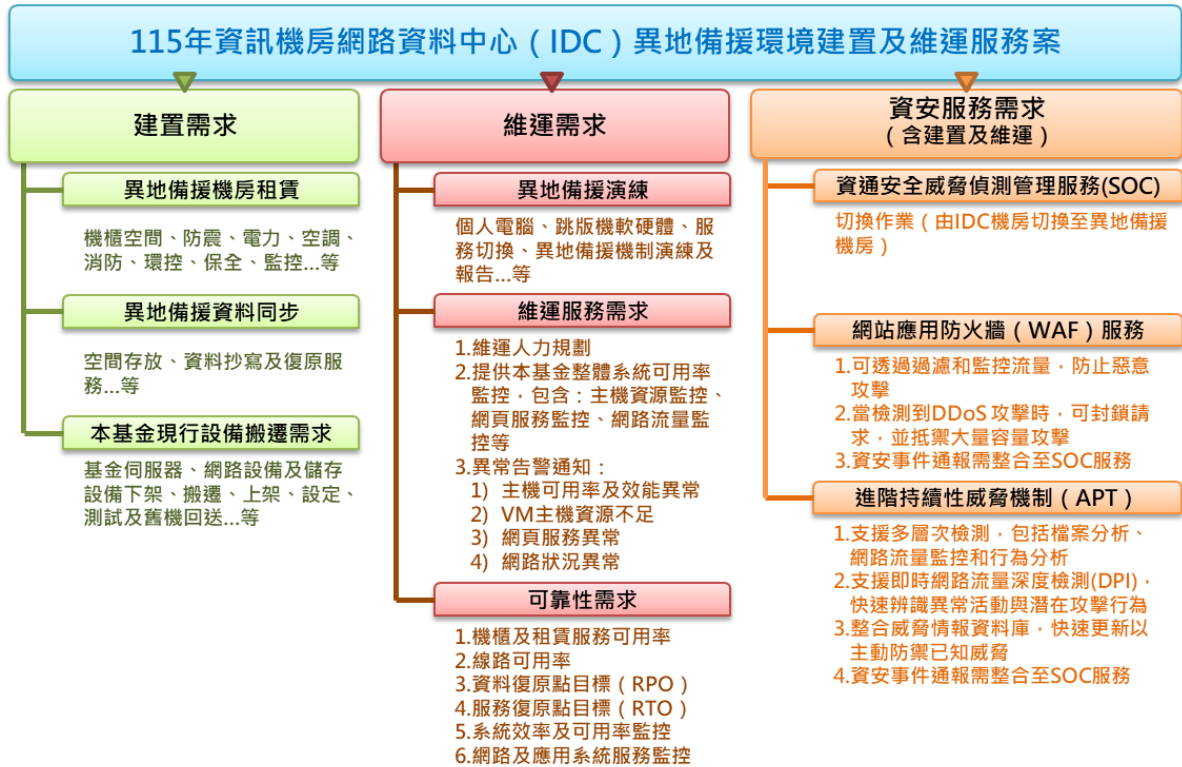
115年資訊機房網路資料中心（IDC）異地備援環境建置及維運服務案

建置需求

異地備援機房租賃

機櫃空間、防震、電力、空調、消防、環控、保全、監控...等

異地備援資料同步

空間存放、資料抄寫及復原服務...等

本基金現行設備搬遷需求

基金伺服器、網路設備及儲存設備下架、搬遷、上架、設定、測試及舊機回送...等

維運需求

異地備援演練

個人電腦、跳版機軟硬體、服務切換、異地備援機制演練及報告...等

維運服務需求

1.維運人力規劃
2.提供本基金整體系統可用率監控，包含：主機資源監控、網頁服務監控、網路流量監控等
3.異常告警通知：
1) 主機可用率及效能異常
2) VM主機資源不足
3) 網頁服務異常
4) 網路狀況異常

可靠性需求

1.機櫃及租賃服務可用率
2.線路可用率
3.資料復原點目標（RPO）
4.服務復原點目標（RTO）
5.系統效率及可用率監控
6.網路及應用系統服務監控

資安服務需求
（含建置及維運）

資通安全威脅偵測管理服務(SOC)

切換作業（由IDC機房切換至異地備援機房）

網站應用防火牆（WAF）服務

1.可透過過濾和監控流量，防止惡意攻擊
2.當檢測到DDoS攻擊時，可封鎖請求，並抵禦大量容量攻擊
3.資安事件通報需整合至SOC服務

進階持續性威脅機制（APT）

1.支援多層次檢測，包括檔案分析、網路流量監控和行為分析
2.支援即時網路流量深度檢測(DPI)，快速辨識異常活動與潛在攻擊行為
3.整合威脅情報資料庫，快速更新以主動防禦已知威脅
4.資安事件通報需整合至SOC服務